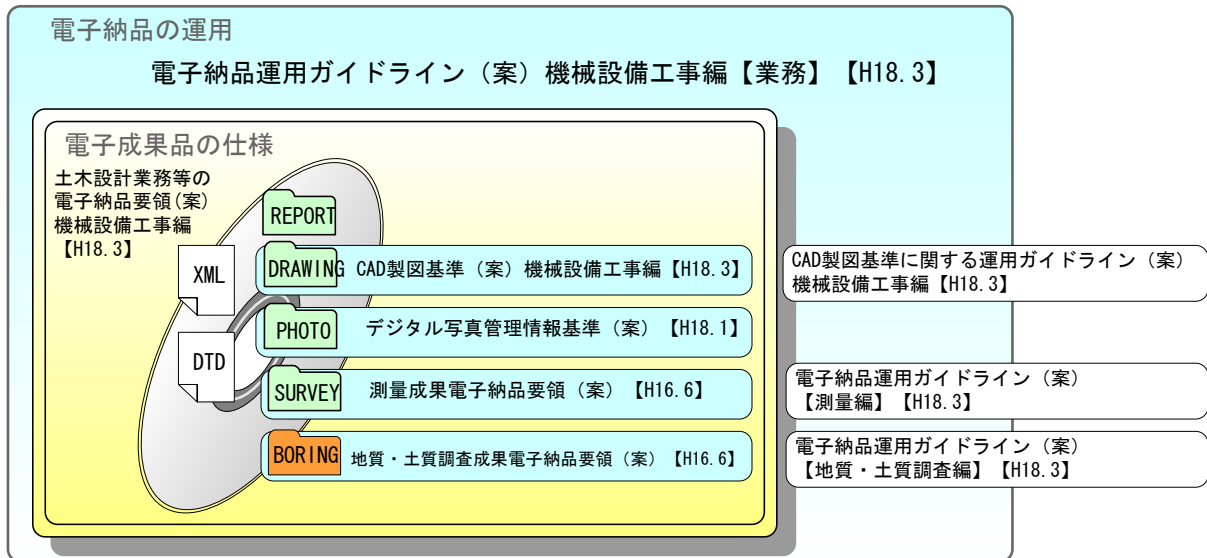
電子納品の運用

電子納品運用ガイドライン（案）機械設備工事編【業務】【H18.3】

電子成果品の仕様

土木設計業務等の電子納品要領(案)機械設備工事編【H18.3】

REPORT

XML

DRAWING CAD製図基準（案）機械設備工事編【H18.3】

CAD製図基準に関する運用ガイドライン（案）機械設備工事編【H18.3】

PHOTO デジタル写真管理情報基準（案）【H18.1】

DTD

SURVEY 測量成果電子納品要領（案）【H16.6】

電子納品運用ガイドライン（案）【測量編】【H18.3】

BORING 地質・土質調査成果電子納品要領（案）【H16.6】

電子納品運用ガイドライン（案）【地質・土質調査編】【H18.3】